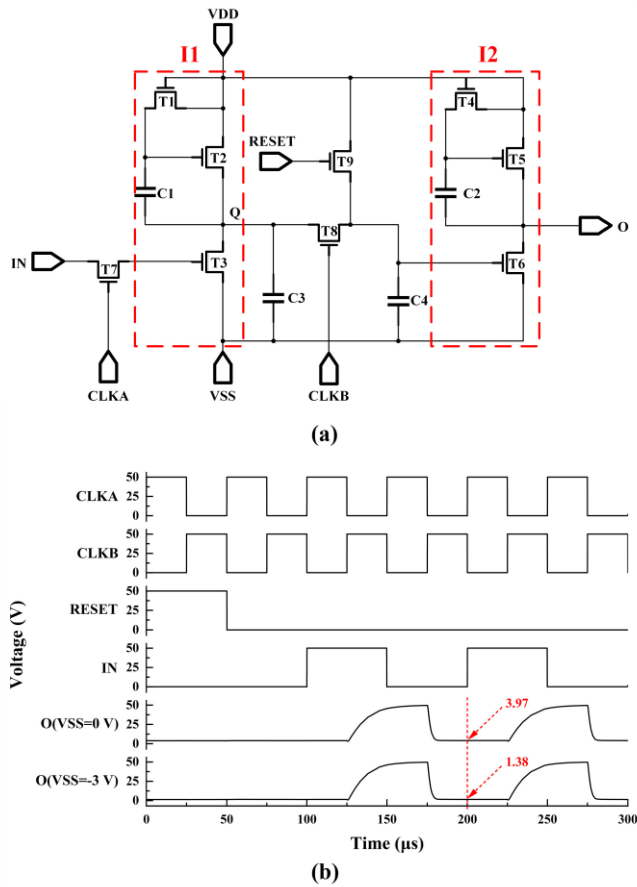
VDD
I1
I2
T1
T4
RESET
T9
T2
T5
C1
C2
Q
O
IN
T7
T3
T8
T6
C3
C4
CLKA
VSS
CLKB
(a)

Voltage (V)
CLKA
50
25
0
CLKB
50
25
0
RESET
50
25
0
IN
50
25
0
O(VSS=0 V)
50
25
0
3.97
O(VSS=-3 V)
50
25
0
1.38
0
50
100
150
200
250
300
Time (μs)
(b)